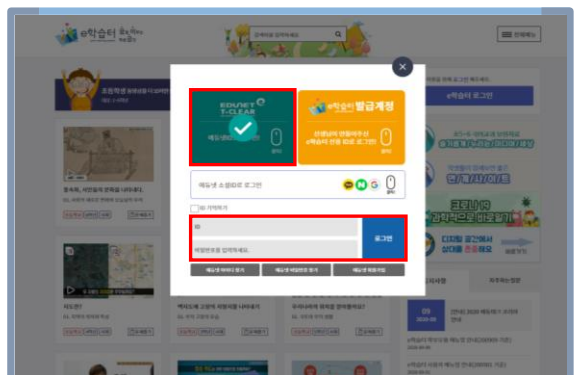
e학습터

EDUNET T-CLEAR

e학습터 발급계정

선생님이 안내해주신 e학습터 전용 ID로 로그인

에듀넷 소셜ID로 로그인

ID 기억하기

ID

비밀번호를 입력하세요.

로그인

에듀넷 아이디 찾기

에듀넷 비밀번호 찾기

에듀넷 회원가입

e학습터 로그인

전체메뉴

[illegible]